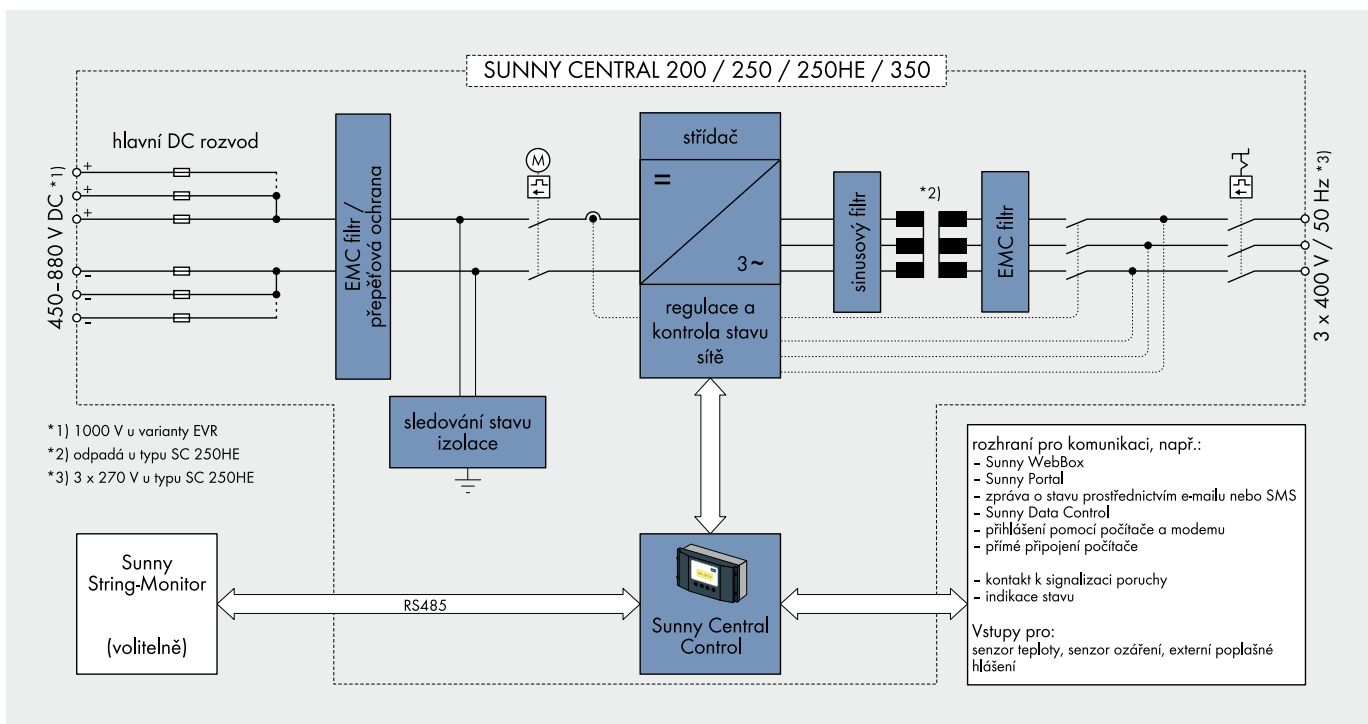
SUNNY CENTRAL 200 / 250 / 250HE / 350

450–880 V DC *1)

hlavní DC rozvod

+
+
+
-
-
-

EMC filtr / přepěťová ochrana

M

střídač

=

3 ~

regulace a kontrola stavu sítě

sinusový filtr

*2)

EMC filtr

3 x 400 V / 50 Hz *3)

sledování stavu izolace

*1) 1000 V u varianty EVR
*2) odpadá u typu SC 250HE
*3) 3 x 270 V u typu SC 250HE

rozhraní pro komunikaci, např.:
– Sunny WebBox
– Sunny Portal
– zpráva o stavu prostřednictvím e-mailu nebo SMS
– Sunny Data Control
– přihlášení pomocí počítače a modemu
– přímé připojení počítače

– kontakt k signalizaci poruchy
– indikace stavu

Vstupy pro:
senzor teploty, senzor ozáření, externí poplašné hlášení

Sunny String-Monitor

(volitelně)

RS485

Sunny Central Control